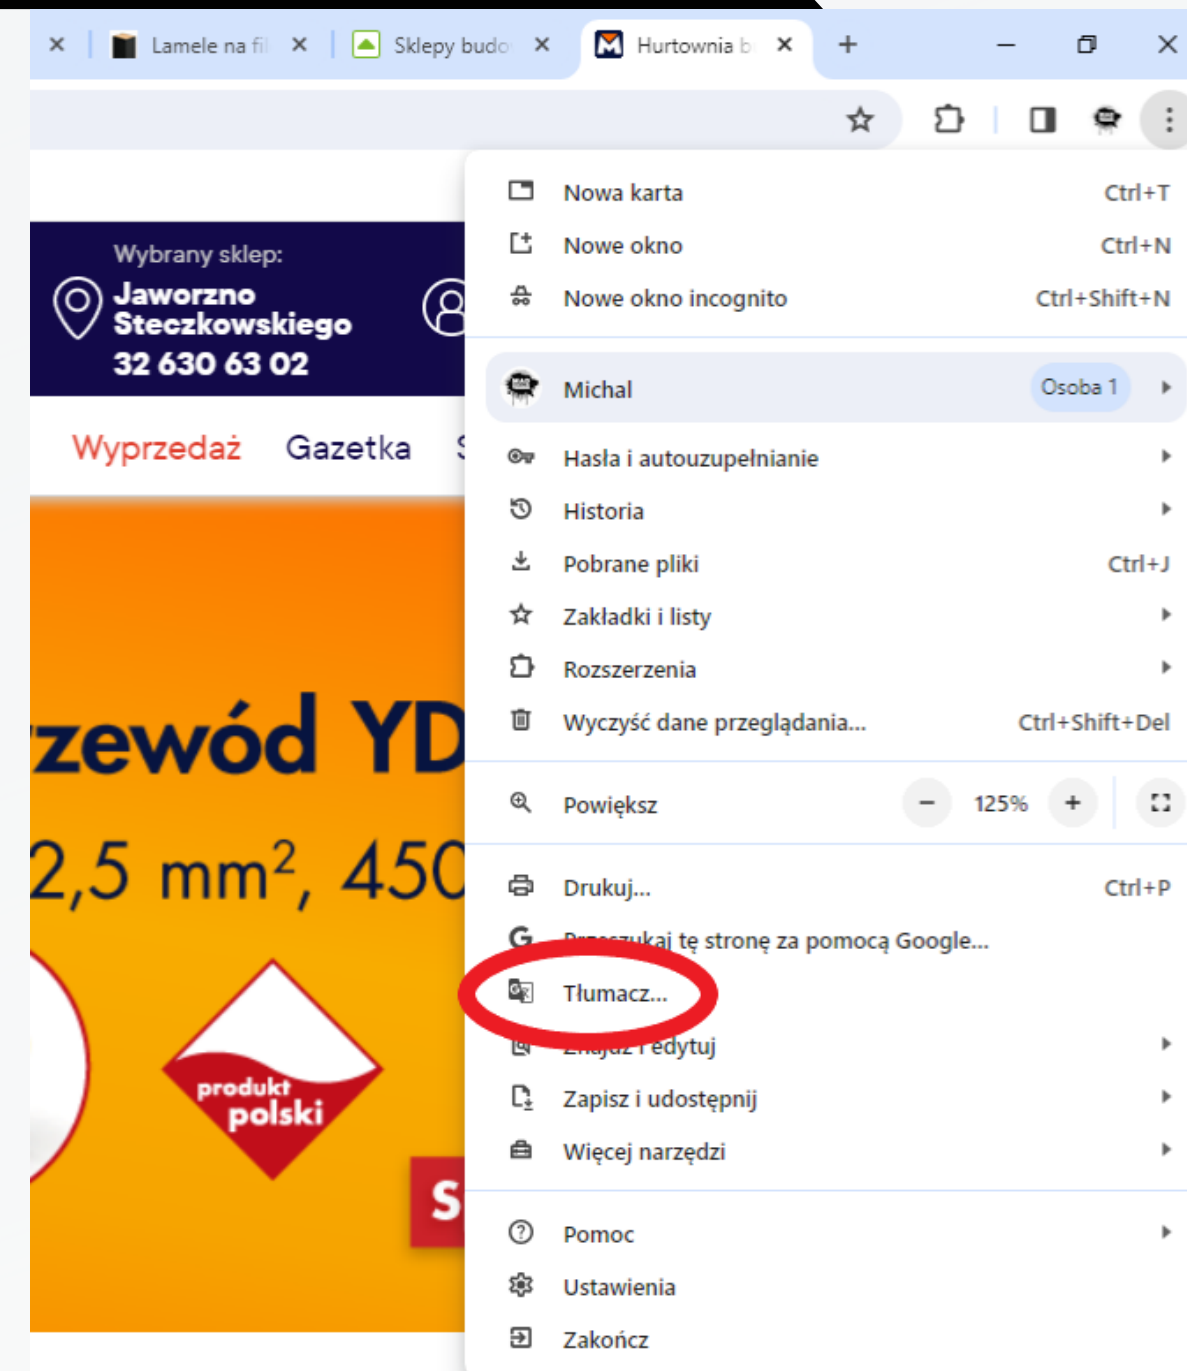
Lamele na fi
Sklepy budo
Hurtownia b

Wybrany sklep:
Jaworzno Steczkowskiego
32 630 63 02

Wyprzedaż Gazetka

zewód YD
2,5 mm², 450

produkt polski

S

Nowa karta Ctrl+T
Nowe okno Ctrl+N
Nowe okno incognito Ctrl+Shift+N

Michal Osoba 1

Hasła i autouzupełnianie
Historia
Pobrane pliki Ctrl+J
Zakładki i listy
Rozszerzenia
Wyczyść dane przeglądania... Ctrl+Shift+Del

Powiększ − 125% +

Drukuj... Ctrl+P
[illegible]ukaj tę stronę za pomocą Google...
Tłumacz...
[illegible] i edytuj
Zapisz i udostępnij
Więcej narzędzi

Pomoc
Ustawienia
Zakończ